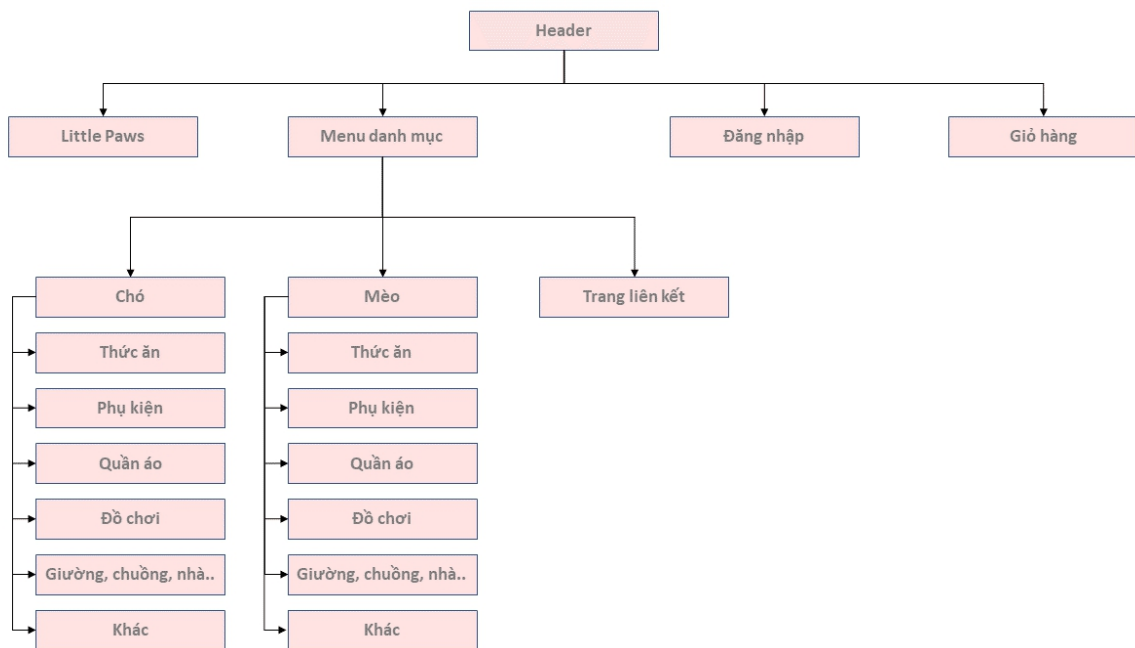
Header

Little Paws

Menu danh mục

Đăng nhập

Giỏ hàng

Chó

Thức ăn

Phụ kiện

Quần áo

Đồ chơi

Giường, chuồng, nhà..

Khác

Mèo

Thức ăn

Phụ kiện

Quần áo

Đồ chơi

Giường, chuồng, nhà..

Khác

Trang liên kết